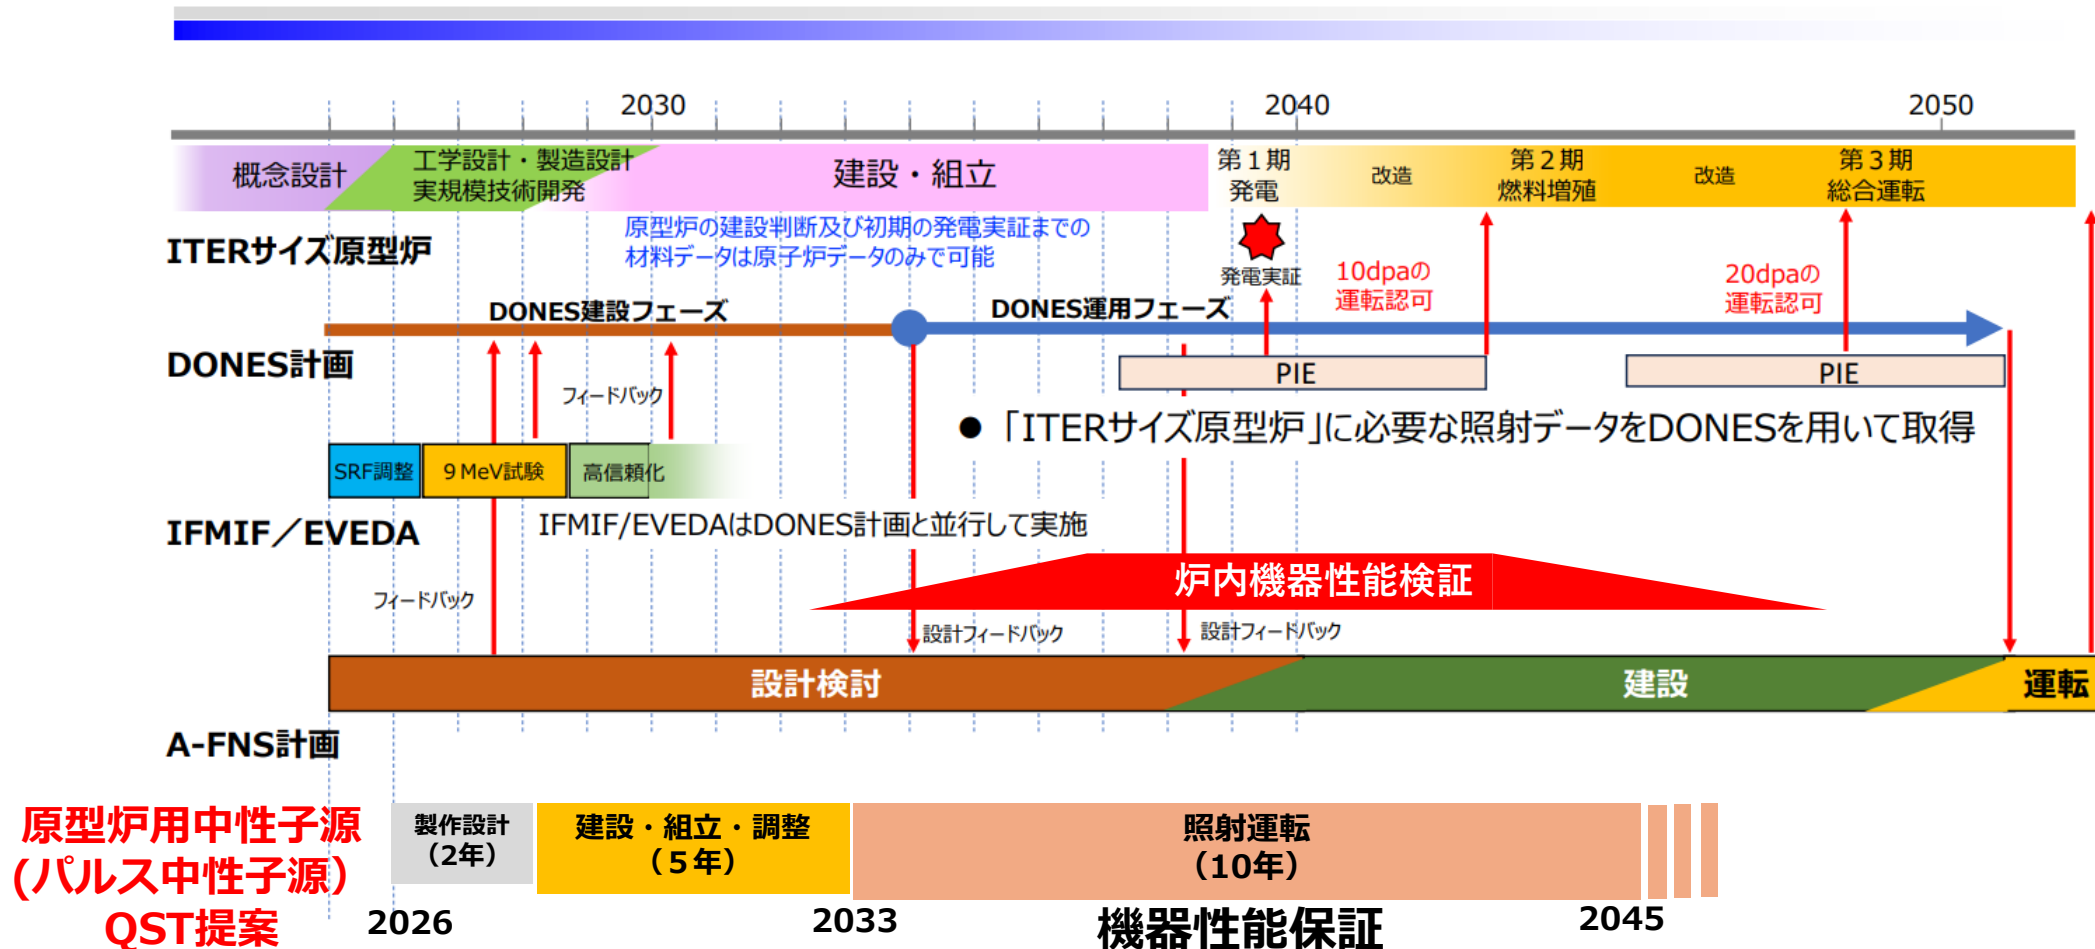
2030
2040
2050

概念設計
工学設計・製造設計
実規模技術開発
建設・組立
第１期
発電
改造
第２期
燃料増殖
改造
第３期
総合運転

ITERサイズ原型炉
原型炉の建設判断及び初期の発電実証までの材料データは原子炉データのみで可能
発電実証
10dpaの運転認可
20dpaの運転認可

DONES建設フェーズ
DONES運用フェーズ
DONES計画
PIE
PIE
フィードバック
● 「ITERサイズ原型炉」に必要な照射データをDONESを用いて取得

SRF調整
9 MeV試験
高信頼化
IFMIF／EVEDA
IFMIF/EVEDAはDONES計画と並行して実施
炉内機器性能検証
フィードバック
設計フィードバック
設計フィードバック

設計検討
建設
運転
A-FNS計画

原型炉用中性子源
(パルス中性子源)
QST提案
製作設計
(2年)
建設・組立・調整
(５年)
照射運転
(10年)
2026
2033
機器性能保証
2045